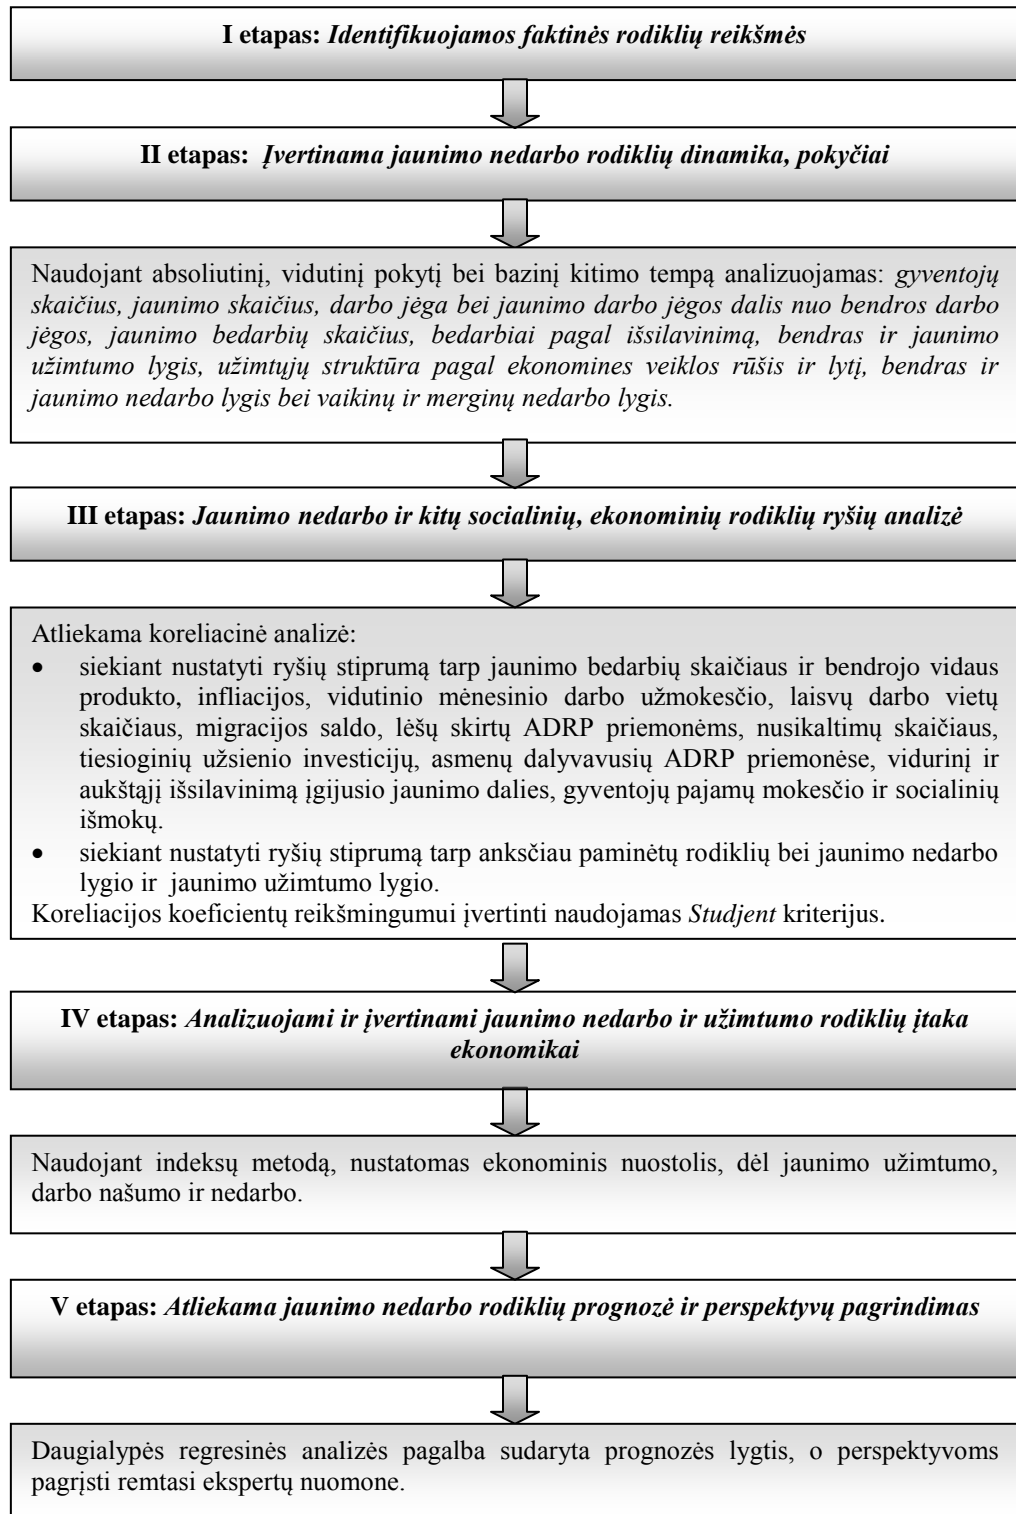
**I etapas:** *Identifikuojamos faktinės rodiklių reikšmės*

**II etapas:** *Įvertinama jaunimo nedarbo rodiklių dinamika, pokyčiai*

Naudojant absoliutinį, vidutinį pokytį bei bazinį kitimo tempą analizuojamas: *gyventojų skaičius, jaunimo skaičius, darbo jėga bei jaunimo darbo jėgos dalis nuo bendros darbo jėgos, jaunimo bedarbių skaičius, bedarbiai pagal išsilavinimą, bendras ir jaunimo užimtumo lygis, užimtųjų struktūra pagal ekonomines veiklos rūšis ir lytį, bendras ir jaunimo nedarbo lygis bei vaikinų ir merginų nedarbo lygis.*

**III etapas:** *Jaunimo nedarbo ir kitų socialinių, ekonominių rodiklių ryšių analizė*

Atliekama koreliacinė analizė:
- siekiant nustatyti ryšių stiprumą tarp jaunimo bedarbių skaičiaus ir bendrojo vidaus produkto, infliacijos, vidutinio mėnesinio darbo užmokesčio, laisvų darbo vietų skaičiaus, migracijos saldo, lėšų skirtų ADRP priemonėms, nusikaltimų skaičiaus, tiesioginių užsienio investicijų, asmenų dalyvavusių ADRP priemonėse, vidurinį ir aukštąjį išsilavinimą įgijusio jaunimo dalies, gyventojų pajamų mokesčio ir socialinių išmokų.
- siekiant nustatyti ryšių stiprumą tarp anksčiau paminėtų rodiklių bei jaunimo nedarbo lygio ir jaunimo užimtumo lygio.

Koreliacijos koeficientų reikšmingumui įvertinti naudojamas *Studjent* kriterijus.

**IV etapas:** *Analizuojami ir įvertinami jaunimo nedarbo ir užimtumo rodiklių įtaka ekonomikai*

Naudojant indeksų metodą, nustatomas ekonominis nuostolis, dėl jaunimo užimtumo, darbo našumo ir nedarbo.

**V etapas:** *Atliekama jaunimo nedarbo rodiklių prognozė ir perspektyvų pagrindimas*

Daugialypės regresinės analizės pagalba sudaryta prognozės lygtis, o perspektyvoms pagrįsti remtasi ekspertų nuomone.